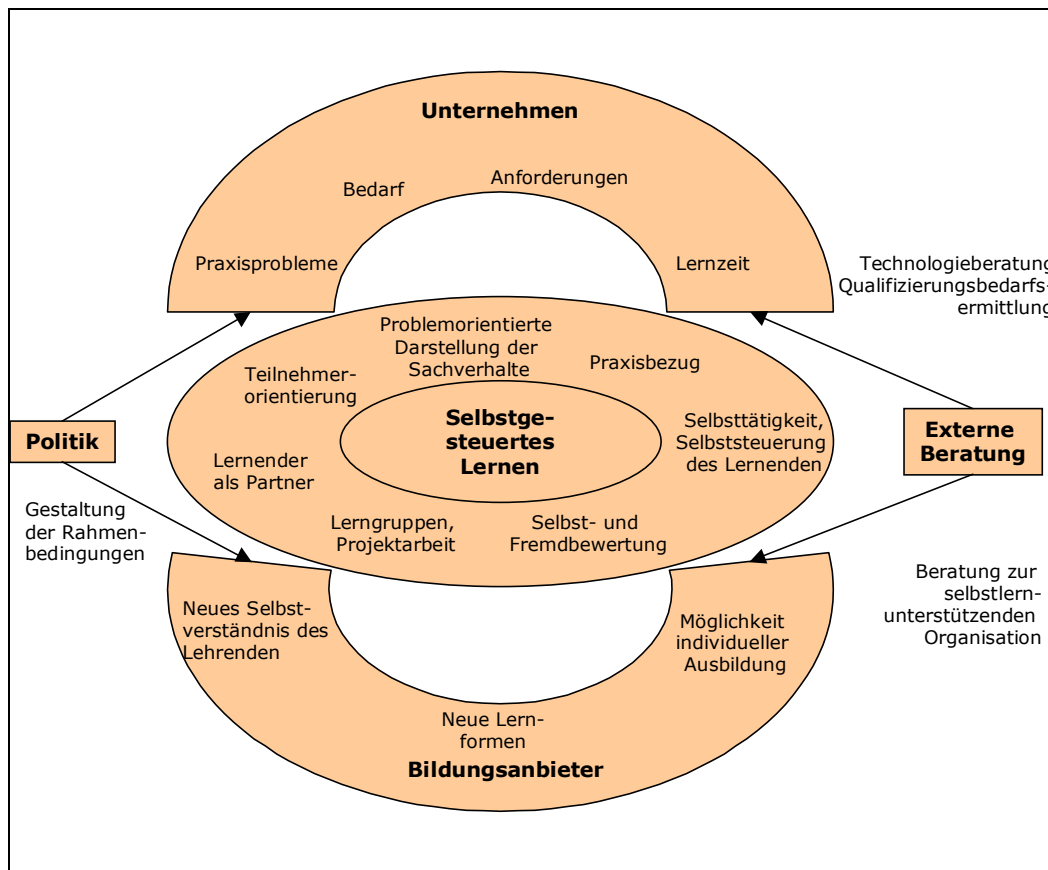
Unternehmen

Bedarf

Anforderungen

Praxisprobleme

Lernzeit

Technologieberatung
Qualifizierungsbedarfs-
ermittlung

Problemorientierte Darstellung der Sachverhalte

Praxisbezug

Teilnehmerorientierung

Selbstgesteuertes Lernen

Selbsttätigkeit, Selbststeuerung des Lernenden

Politik

Externe Beratung

Lernender als Partner

Gestaltung der Rahmenbedingungen

Lerngruppen, Projektarbeit

Selbst- und Fremdbewertung

Beratung zur selbstlernunterstützenden Organisation

Neues Selbstverständnis des Lehrenden

Möglichkeit individueller Ausbildung

Neue Lernformen

Bildungsanbieter